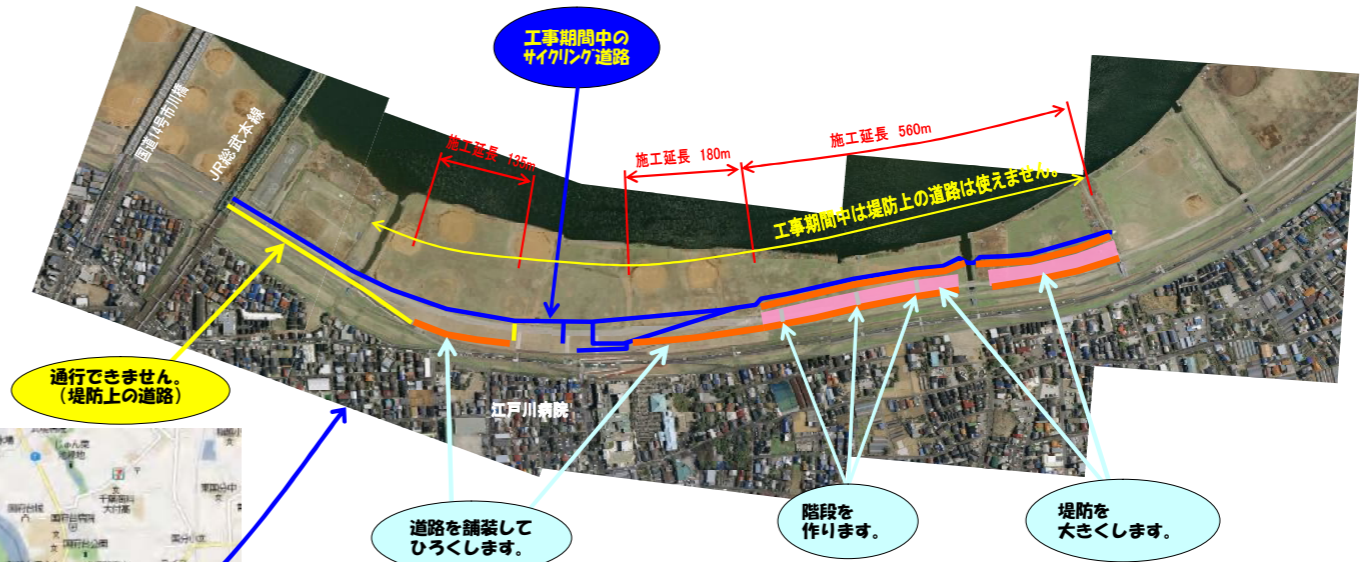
工事期間中の
サイクリング道路

国道14号市川橋

JR総武本線

施工延長 135m

施工延長 180m

施工延長 560m

工事期間中は堤防上の道路は使えません。

通行できません。
（堤防上の道路）

江戸川病院

道路を舗装して
ひろくします。

階段を
作ります。

堤防を
大きくします。